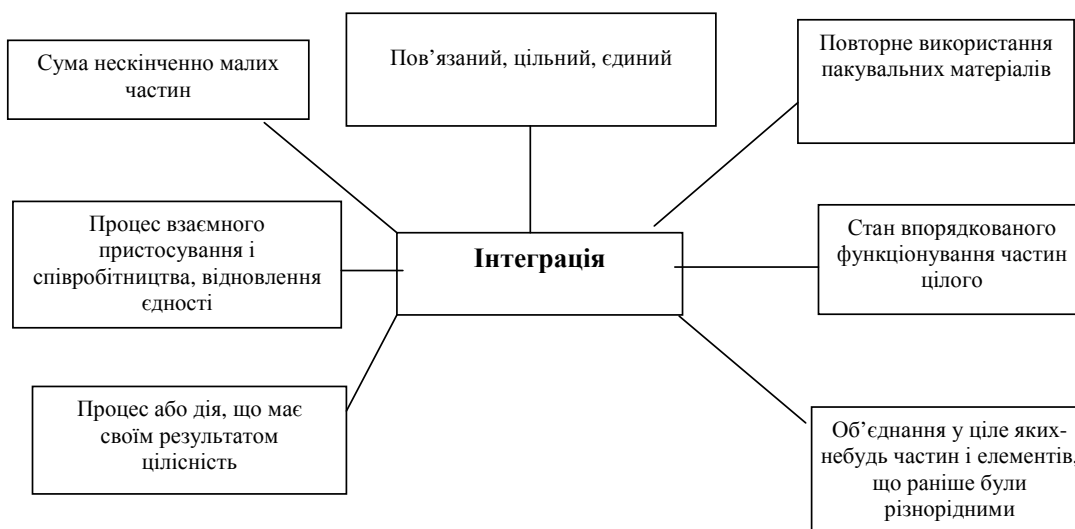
Сума нескінченно малих частин

Пов’язаний, цільний, єдиний

Повторне використання пакувальних матеріалів

Процес взаємного пристосування і співробітництва, відновлення єдності

Інтеграція

Стан впорядкованого функціонування частин цілого

Процес або дія, що має своїм результатом цілісність

Об’єднання у ціле яких-небудь частин і елементів, що раніше були різнорідними